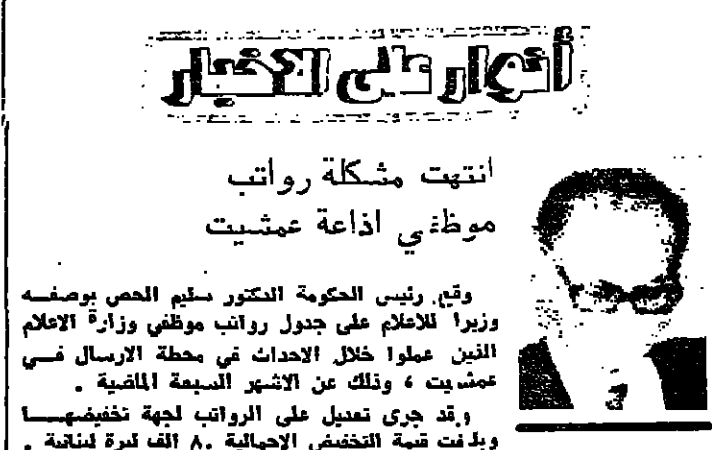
أضواء على الأخبار

انتهت مشكلة رواتب موظفي اذاعة عمشيت

وقع رئيس الحكومة الدكتور سليم الحص بوصفه وزيرا للاعلام على جدول رواتب موظفي وزارة الاعلام الذين عملوا خلال الاحداث في محطة الارسال في عمشيت ، وذلك عن الاشهر السبعة الماضية .

وقد جرى تعديل على الرواتب لجهة تخفيضها وبلغت قيمة التخفيض الاجمالية ٨٠ الف ليرة لبنانية .